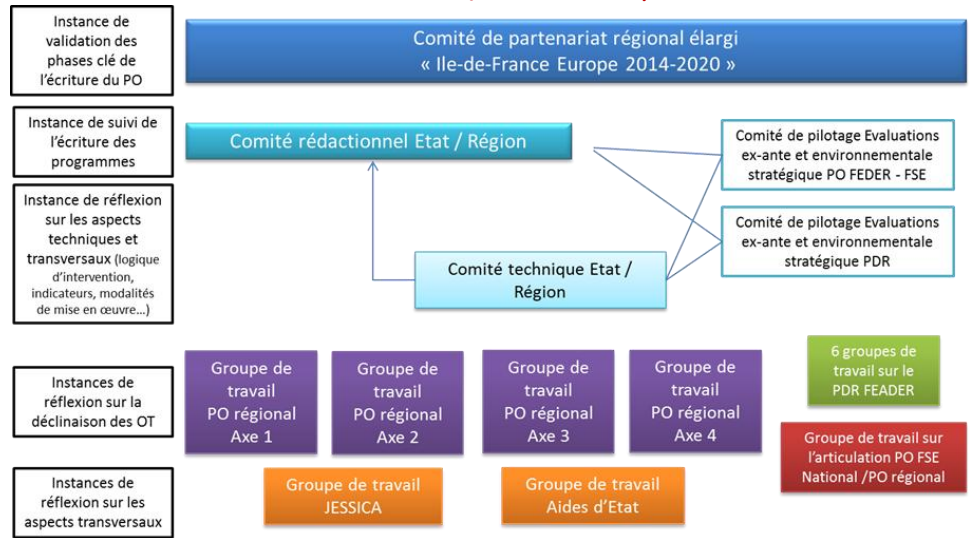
Instance de validation des phases clé de l'écriture du PO

Comité de partenariat régional élargi
« Ile-de-France Europe 2014-2020 »

Instance de suivi de l'écriture des programmes

Comité rédactionnel Etat / Région

Comité de pilotage Evaluations ex-ante et environnementale stratégique PO FEDER - FSE

Instance de réflexion sur les aspects techniques et transversaux (logique d'intervention, indicateurs, modalités de mise en œuvre…)

Comité de pilotage Evaluations ex-ante et environnementale stratégique PDR

Comité technique Etat / Région

Instances de réflexion sur la déclinaison des OT

Groupe de travail PO régional Axe 1

Groupe de travail PO régional Axe 2

Groupe de travail PO régional Axe 3

Groupe de travail PO régional Axe 4

6 groupes de travail sur le PDR FEADER

Groupe de travail sur l'articulation PO FSE National /PO régional

Instances de réflexion sur les aspects transversaux

Groupe de travail JESSICA

Groupe de travail Aides d'Etat